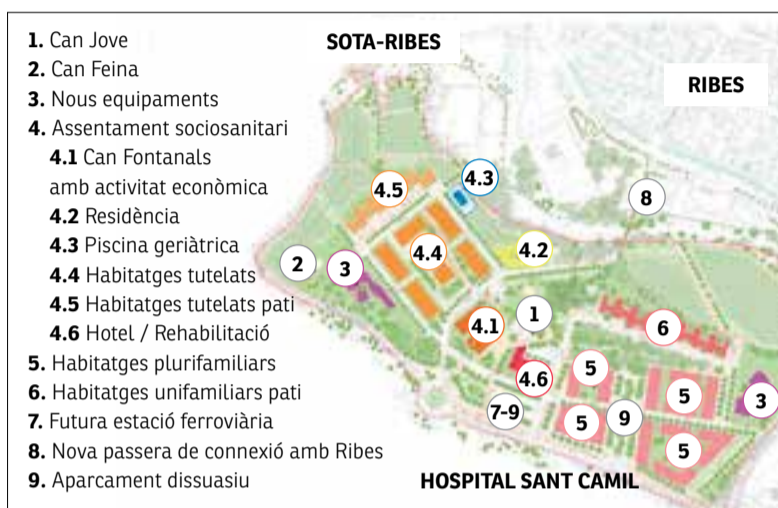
**1.** Can Jove
**2.** Can Feina
**3.** Nous equipaments
**4.** Assentament sociosanitari
**4.1** Can Fontanals amb activitat econòmica
**4.2** Residència
**4.3** Piscina geriàtrica
**4.4** Habitatges tutelats
**4.5** Habitatges tutelats pati
**4.6** Hotel / Rehabilitació
**5.** Habitatges plurifamiliars
**6.** Habitatges unifamiliars pati
**7.** Futura estació ferroviària
**8.** Nova passera de connexió amb Ribes
**9.** Aparcament dissuasiu

SOTA-RIBES

RIBES

4.5
4.3
8
4.4
4.2
2
3
1
4.1
6
4.6
5
5
3
7-9
5
9
5

HOSPITAL SANT CAMIL